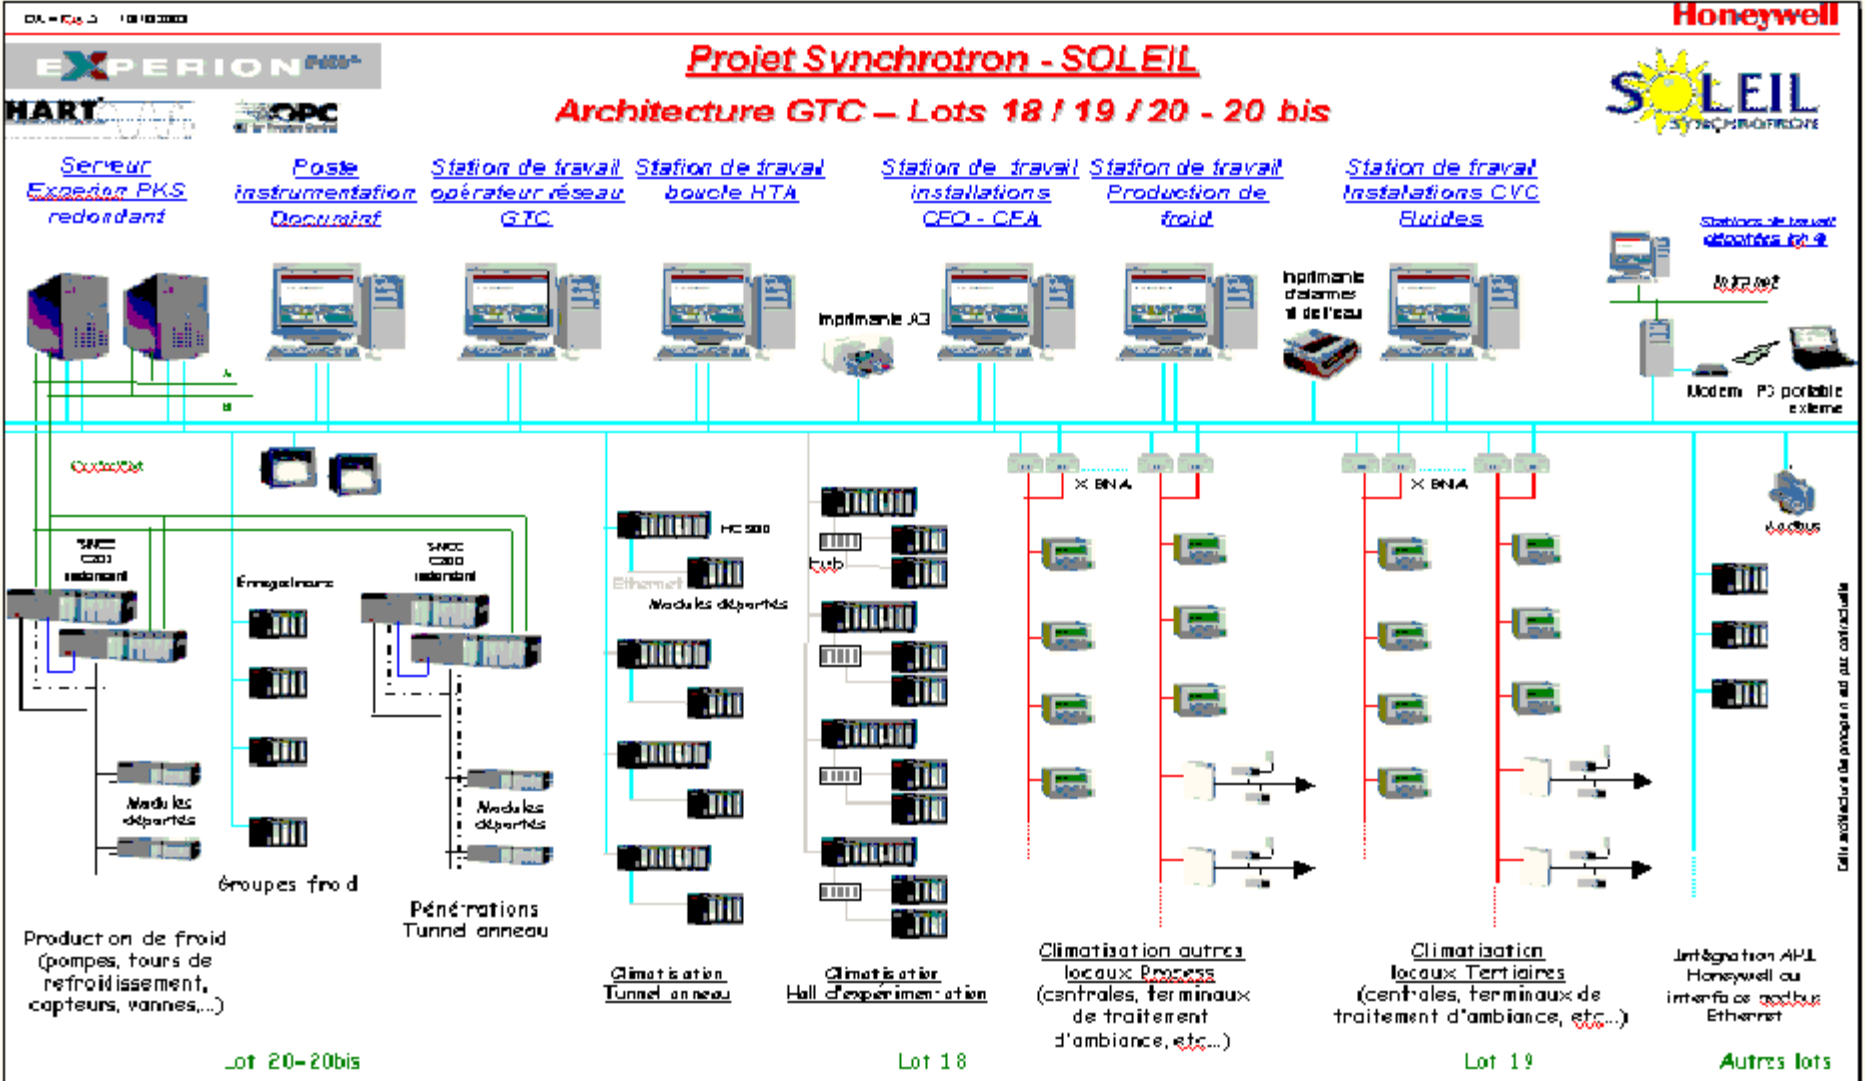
Honeywell

EXPERION PKS

HART OPC

Projet Synchrotron - SOLEIL

Architecture GTC – Lots 18 / 19 / 20 - 20 bis

SOLEIL SYNCHROTRON

Serveur Experion PKS redondant

Poste instrumentation Docuvinf

Station de travail opérateur réseau GTC

Station de travail boucle HTA

Station de travail installations CFO - CFA

Station de travail Production de froid

Station de travail Installations CVC Fluides

Stations de travail déportées lot 9

Imprimante A3

Imprimante d'alarmes fil de l'eau

Intranet

Modem PC portable externe

A

B

ControlNet

Enregistreurs

SNCC C200 redondant

SNCC C200 redondant

HC 900

Ethernet

Modules déportés

hub

X BNA

X BNA

Modbus

Modules déportés

Modules déportés

Groupes froid

Pénétrations Tunnel anneau

Production de froid (pompes, tours de refroidissement, capteurs, vannes,...)

Climatisation Tunnel anneau

Climatisation Hall d'expérimentation

Climatisation autres locaux Process (centrales, terminaux de traitement d'ambiance, etc...)

Climatisation locaux Tertiaires (centrales, terminaux de traitement d'ambiance, etc...)

Intégration API Honeywell ou interface modbus Ethernet

Lot 20-20bis

Lot 18

Lot 19

Autres lots

Cette architecture de principe en est par contractuelle